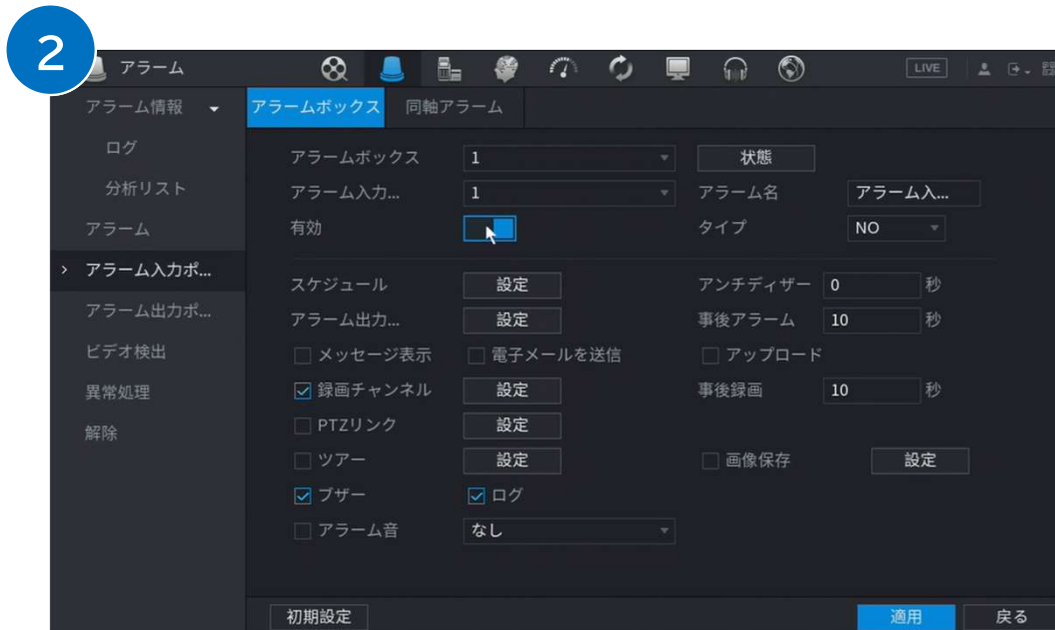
2

アラーム

LIVE

アラーム情報

ログ

分析リスト

アラーム

> アラーム入力ポ...

アラーム出力ポ...

ビデオ検出

異常処理

解除

アラームボックス　同軸アラーム

アラームボックス　1　状態

アラーム入力...　1　アラーム名　アラーム入...

有効　タイプ　NO

スケジュール　設定　アンチディザー　0　秒

アラーム出力...　設定　事後アラーム　10　秒

メッセージ表示　電子メールを送信　アップロード

録画チャンネル　設定　事後録画　10　秒

PTZリンク　設定

ツアー　設定　画像保存　設定

ブザー　ログ

アラーム音　なし

初期設定　適用　戻る